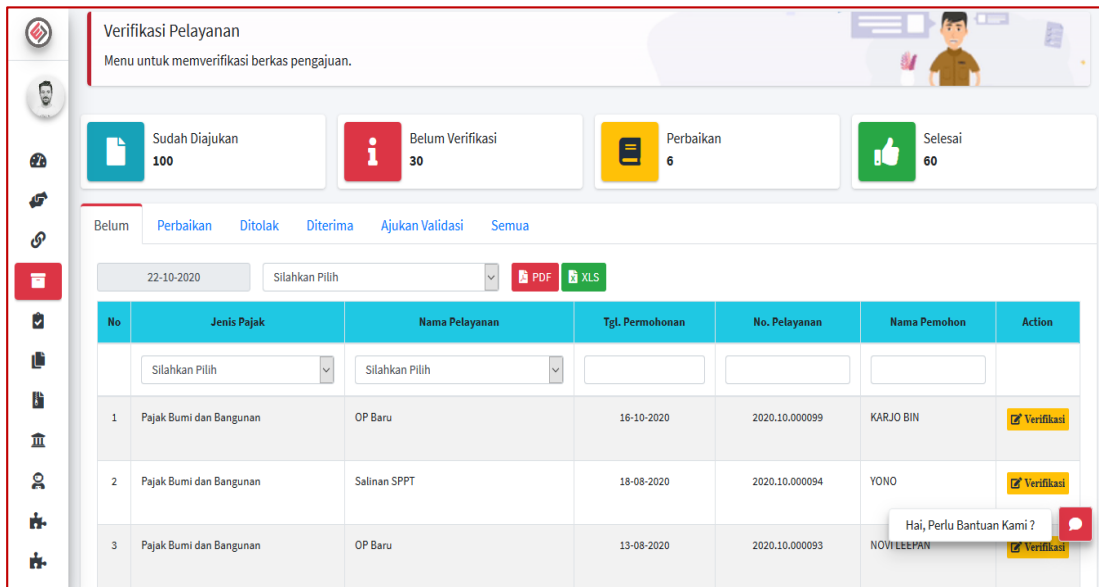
Verifikasi Pelayanan

Menu untuk memverifikasi berkas pengajuan.

Sudah Diajukan
100

Belum Verifikasi
30

Perbaikan
6

Selesai
60

Belum Perbaikan Ditolak Diterima Ajukan Validasi Semua

22-10-2020 Silahkan Pilih PDF XLS

| No | Jenis Pajak | Nama Pelayanan | Tgl. Permohonan | No. Pelayanan | Nama Pemohon | Action |
|---|---|---|---|---|---|---|
| | Silahkan Pilih | Silahkan Pilih | | | | |
| 1 | Pajak Bumi dan Bangunan | OP Baru | 16-10-2020 | 2020.10.000099 | KARJO BIN | Verifikasi |
| 2 | Pajak Bumi dan Bangunan | Salinan SPPT | 18-08-2020 | 2020.10.000094 | YONO | Verifikasi |
| 3 | Pajak Bumi dan Bangunan | OP Baru | 13-08-2020 | 2020.10.000093 | NOVI LEEPAN | Verifikasi |

Hai, Perlu Bantuan Kami ?